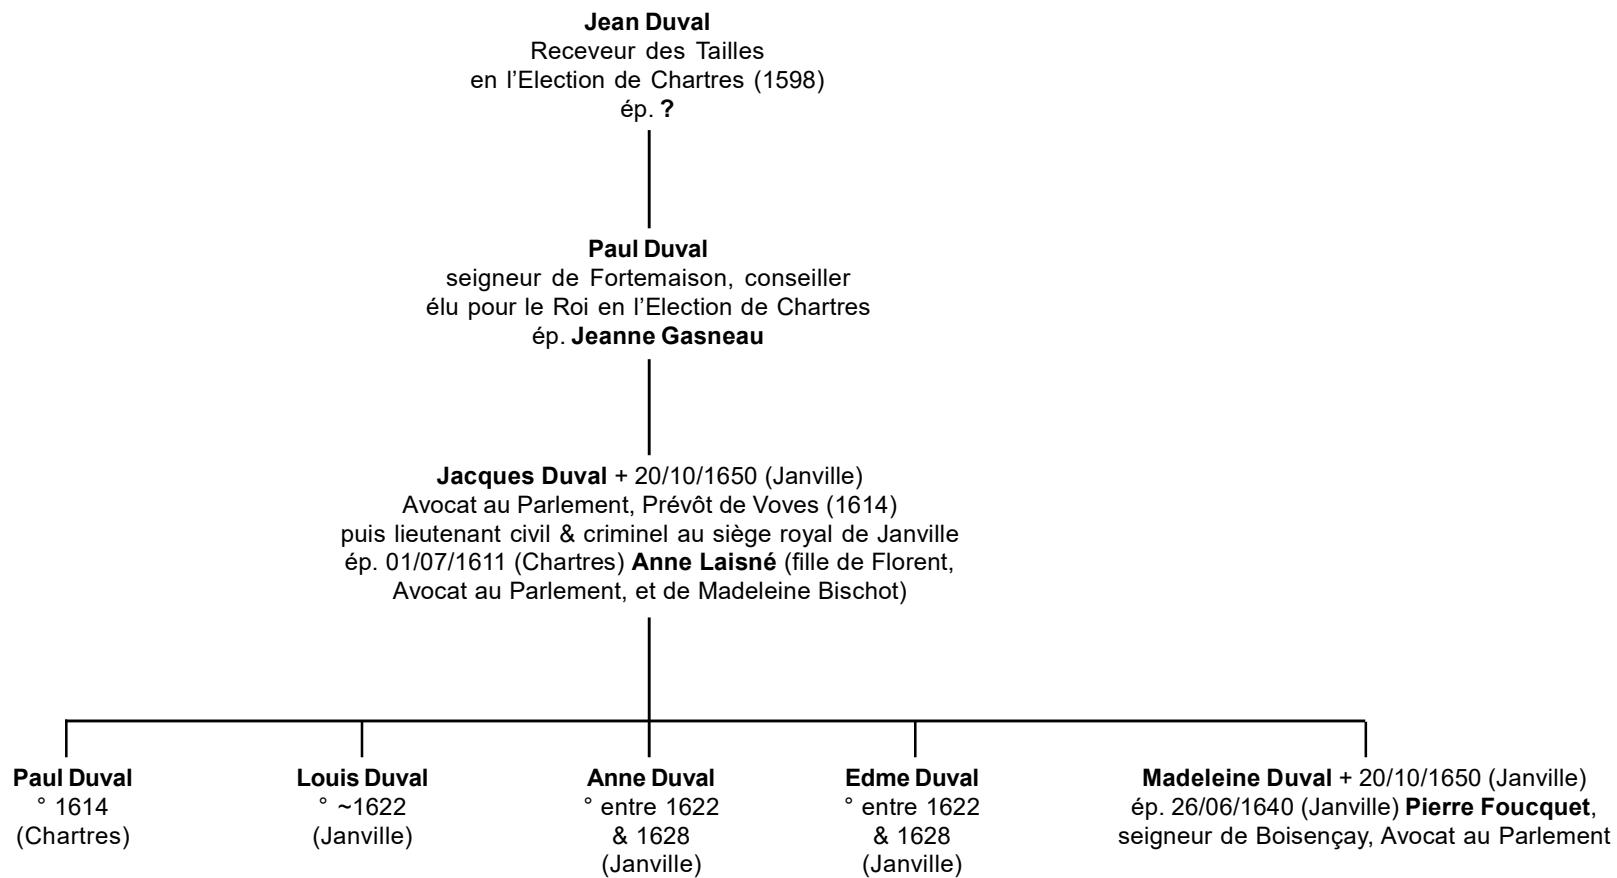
**Jean Duval**
Receveur des Tailles
en l'Election de Chartres (1598)
ép. **?**

**Paul Duval**
seigneur de Fortemaison, conseiller
élu pour le Roi en l'Election de Chartres
ép. **Jeanne Gasneau**

**Jacques Duval** + 20/10/1650 (Janville)
Avocat au Parlement, Prévôt de Voves (1614)
puis lieutenant civil & criminel au siège royal de Janville
ép. 01/07/1611 (Chartres) **Anne Laisné** (fille de Florent, Avocat au Parlement, et de Madeleine Bischot)

**Paul Duval**
° 1614
(Chartres)

**Louis Duval**
° ~1622
(Janville)

**Anne Duval**
° entre 1622
& 1628
(Janville)

**Edme Duval**
° entre 1622
& 1628
(Janville)

**Madeleine Duval** + 20/10/1650 (Janville)
ép. 26/06/1640 (Janville) **Pierre Foucquet**,
seigneur de Boisençay, Avocat au Parlement